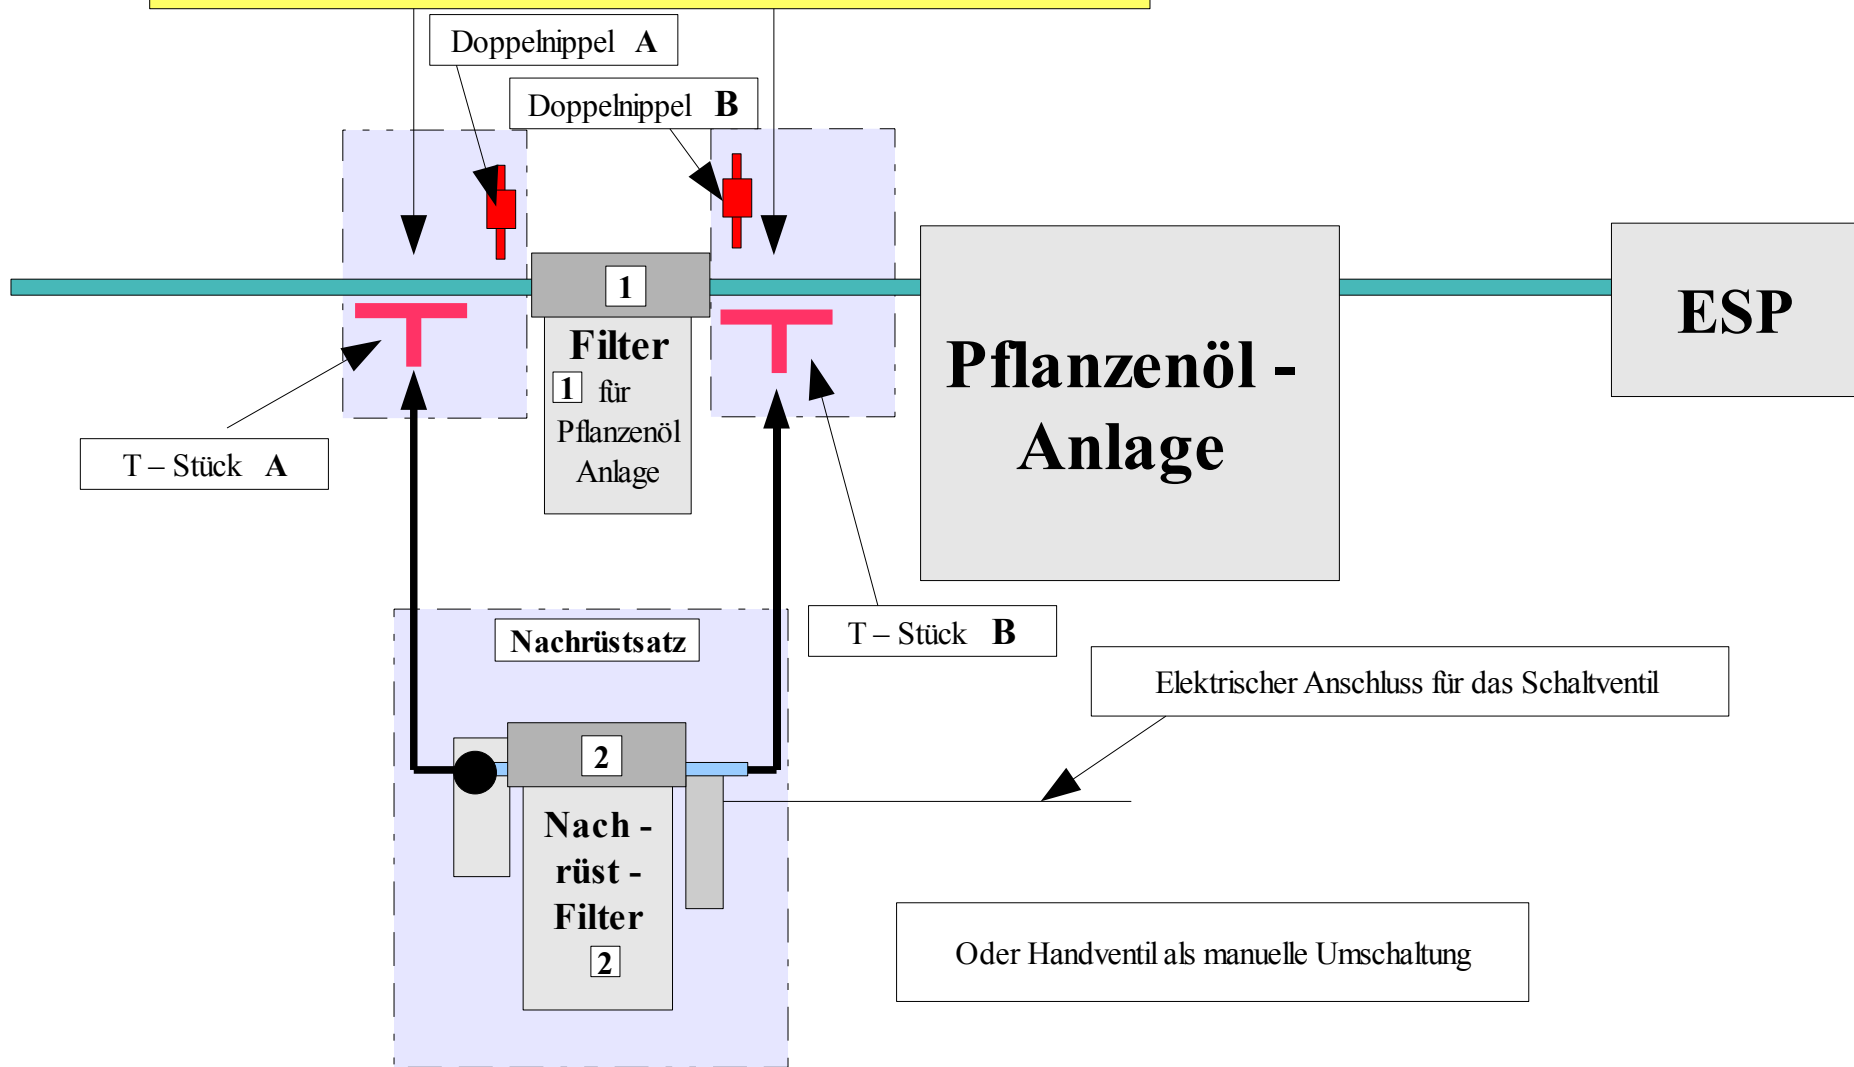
Doppelnippel A

Doppelnippel B

1

Filter

1 für Pflanzenöl Anlage

Pflanzenöl - Anlage

ESP

T – Stück A

T – Stück B

Nachrüstsatz

Elektrischer Anschluss für das Schaltventil

2

Nach - rüst - Filter

2

Oder Handventil als manuelle Umschaltung